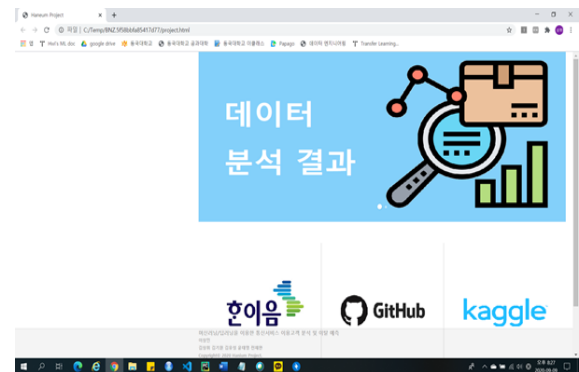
Haneum Project
× +
파일 | C:/Temp/BNZ.5f58bbfa85417d77/project.html
앱 Hwi's ML doc google drive 동국대학교 동국대학교 공과대학 동국대학교 이클래스 Papago 데이터 엔지니어링 Transfer Learning...

데이터
분석 결과

한이음
GitHub
kaggle

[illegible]
Copyright© 2020 Haneum Project
오후 8:27
2020-09-09